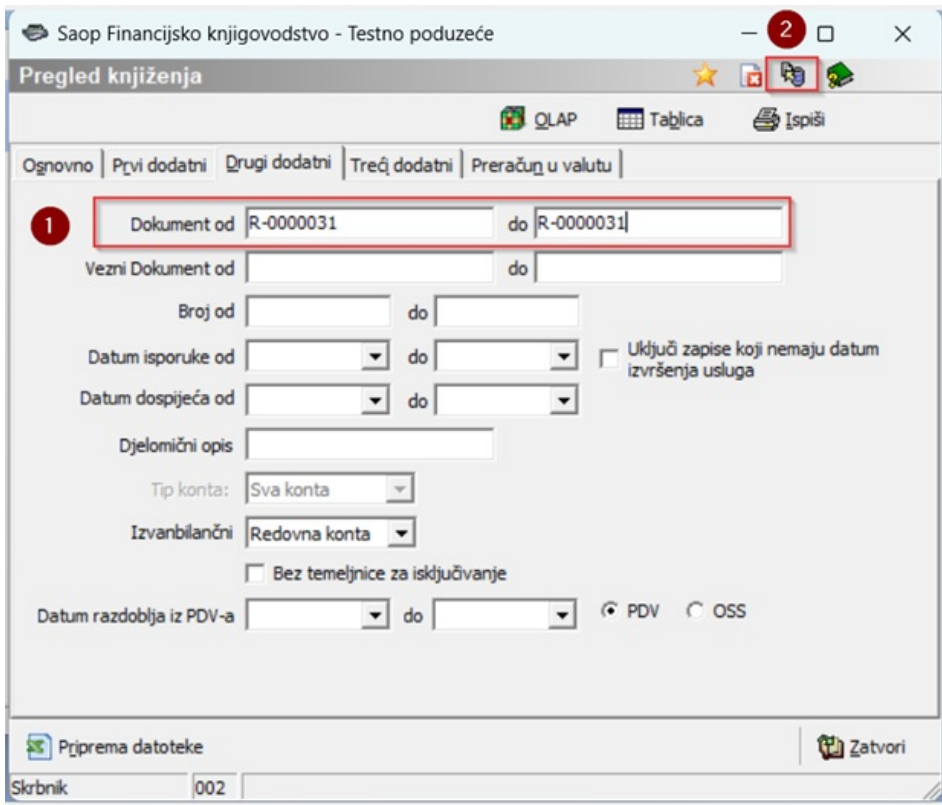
Saop Financijsko knjigovodstvo - Testno poduzeće

2

Pregled knjiženja

OLAP Tablica Ispiši

Osnovno | Prvi dodatni | Drugi dodatni | Treći dodatni | Preračun u valutu

1

Dokument od R-0000031 do R-0000031

Vezni Dokument od do

Broj od do

Datum isporuke od do

Uključi zapise koji nemaju datum izvršenja usluga

Datum dospijeća od do

Djelomični opis

Tip konta: Sva konta

Izvanbilančni Redovna konta

Bez temeljnice za isključivanje

Datum razdoblja iz PDV-a do PDV OSS

Priprema datoteke

Zatvori

Skrbnik 002